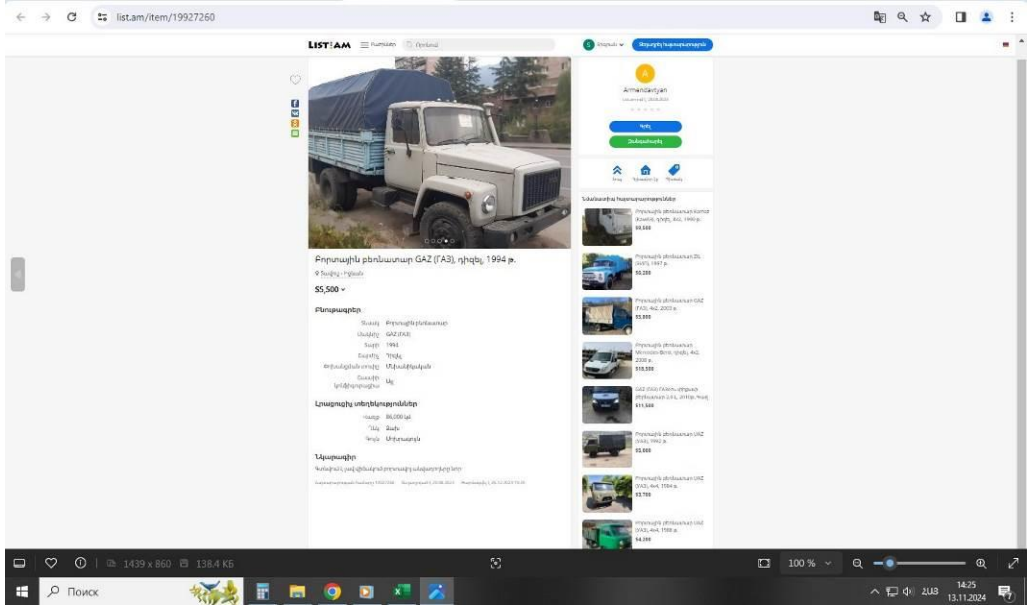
list.am/item/19927260

LIST.AM

Armendavtyan

Բորտային բեռնատար GAZ (ГАЗ), դիզել, 1994 թ.

$5,500

Բնութագրեր

Լրացուցիչ տեղեկություններ

Նկարագիր

Բորտային բեռնատար GAZ (ГАЗ), 4x2, 2003 թ.
$3,000

$5,500

$3,700

$4,200

1439 x 860   138.4 КБ

100 %

Поиск

14:25
13.11.2024